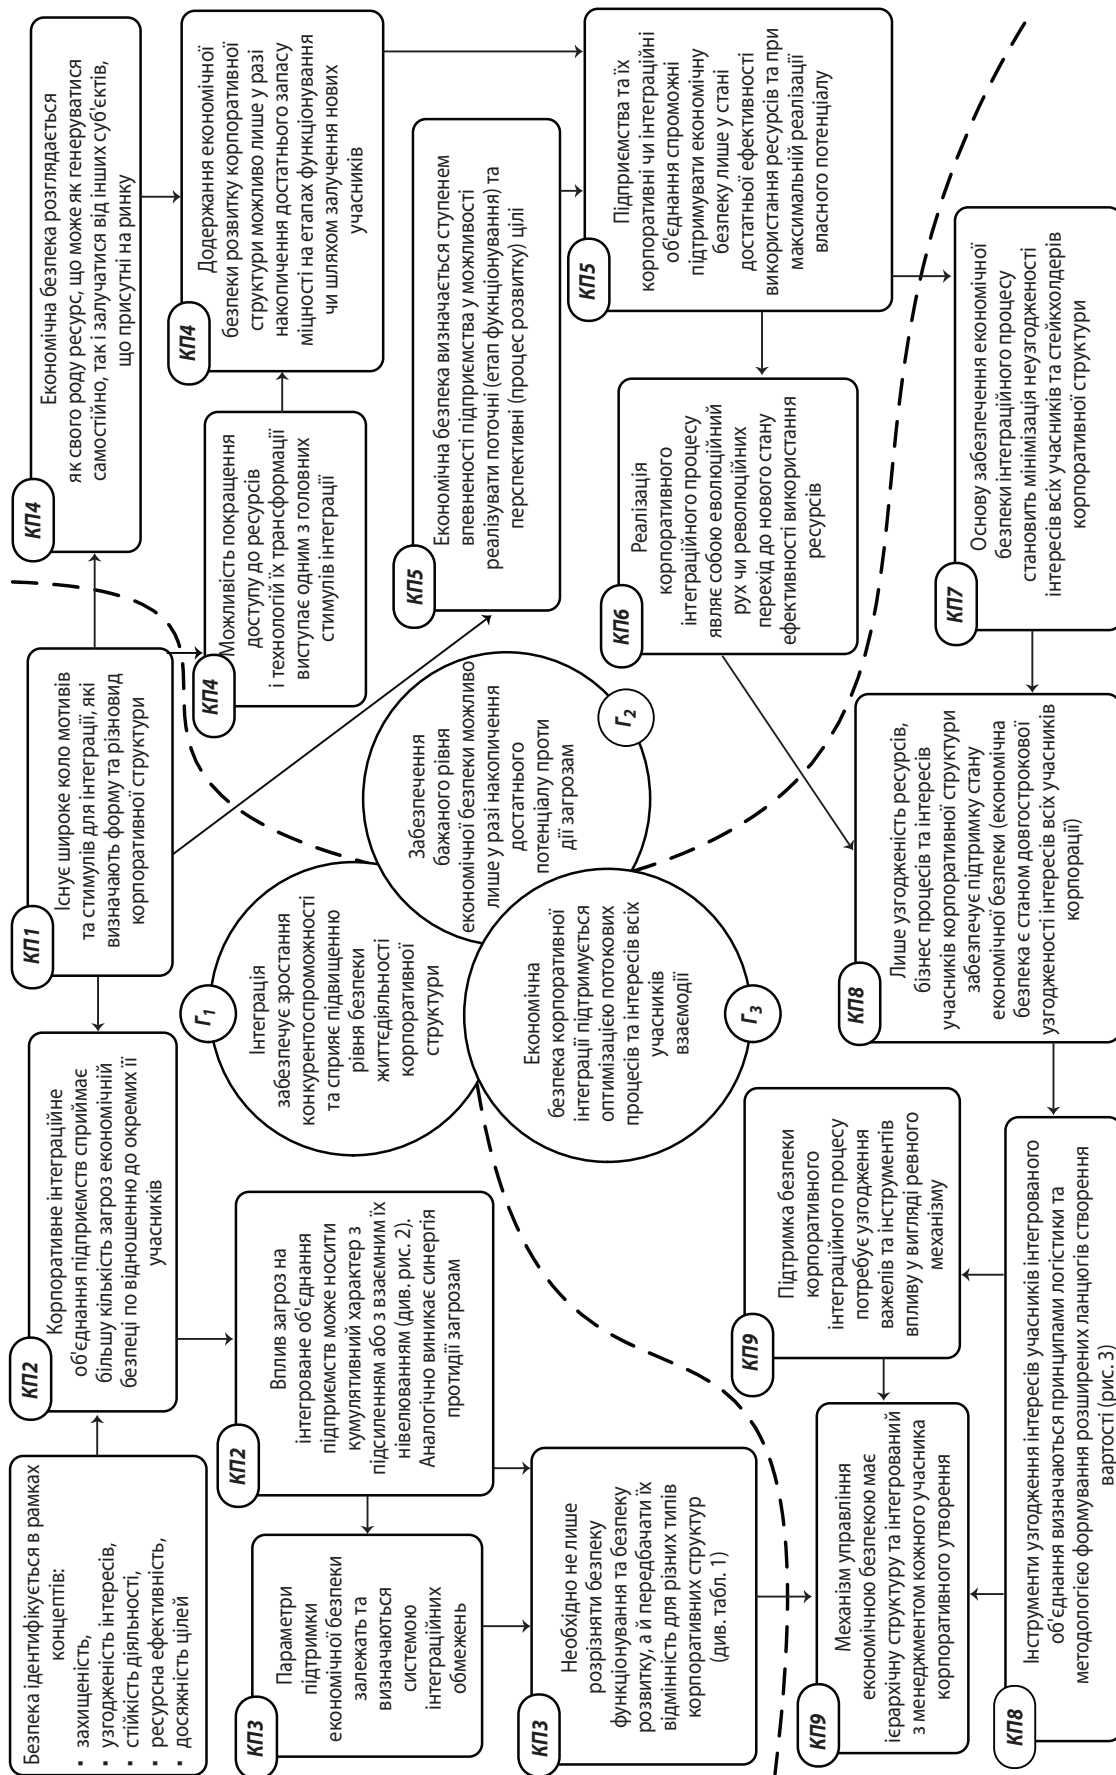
Безпека ідентифікується в рамках концептів:
- захищеність,
- узгодженість інтересів,
- стійкість діяльності,
- ресурсна ефективність,
- досяжність цілей

КП2
Корпоративне інтеграційне об'єднання підприємств сприймає більшу кількість загроз економічній безпеці по відношенню до окремих її учасників

КП1
Існує широке коло мотивів та стимулів для інтеграції, які визначають форму та різновид корпоративної структури

КП4
Економічна безпека розглядається як свого роду ресурс, що може як генеруватися самостійно, так і залучатися від інших суб'єктів, що присутні на ринку

КП4
Можливість покращення доступу до ресурсів і технологій їх трансформації виступає одним з головних стимулів інтеграції

КП4
Додержання економічної безпеки розвитку корпоративної структури можливо лише у разі накопичення достатнього запасу міцності на етапах функціонування чи шляхом залучення нових учасників

КП5
Економічна безпека визначається ступенем впевненості підприємства у можливості реалізувати поточні (етап функціонування) та перспективні (процес розвитку) цілі

КП5
Підприємства та їх корпоративні чи інтеграційні об'єднання спроможні підтримувати економічну безпеку лише у стані достатньої ефективності використання ресурсів та при максимальній реалізації власного потенціалу

КП6
Реалізація корпоративного інтеграційного процесу являє собою еволюційний рух чи революційних перехід до нового стану ефективності використання ресурсів

КП7
Основу забезпечення економічної безпеки інтеграційного процесу становить мінімізація неузгодженості інтересів всіх учасників та стейкхолдерів корпоративної структури

Г1
Інтеграція забезпечує зростання конкурентоспроможності та сприяє підвищенню рівня безпеки життєдіяльності корпоративної структури

Г2
Забезпечення бажаного рівня економічної безпеки можливо лише у разі накопичення достатнього потенціалу протидії загрозам

Г3
Економічна безпека корпоративної інтеграції підтримується оптимізацією потокових процесів та інтересів всіх учасників взаємодії

КП2
Вплив загроз на інтегроване об'єднання підприємств може носити кумулятивний характер з підсиленням або з взаємним їх нівелюванням (див. рис. 2). Аналогічно виникає синергія протидії загрозам

КП3
Параметри підтримки економічної безпеки залежать та визначаються системою інтеграційних обмежень

КП3
Необхідно не лише розрізняти безпеку функціонування та безпеку розвитку, а й передбачати їх відмінність для різних типів корпоративних структур (див. табл. 1)

КП9
Механізм управління економічною безпекою має ієрархічну структуру та інтегрований з менеджментом кожного учасника корпоративного утворення

КП9
Підтримка безпеки корпоративного інтеграційного процесу потребує узгодження важелів та інструментів впливу у вигляді ревного механізму

КП8
Лише узгодженість ресурсів, бізнес процесів та інтересів учасників корпоративної структури забезпечує підтримку стану економічної безпеки (економічна безпека є станом довгострокової узгодженості інтересів всіх учасників корпорації)

КП8
Інструменти узгодження інтересів учасників інтегрованого об'єднання визначаються принципами логістики та методологією формування розширених ланцюгів створення вартості (рис. 3)